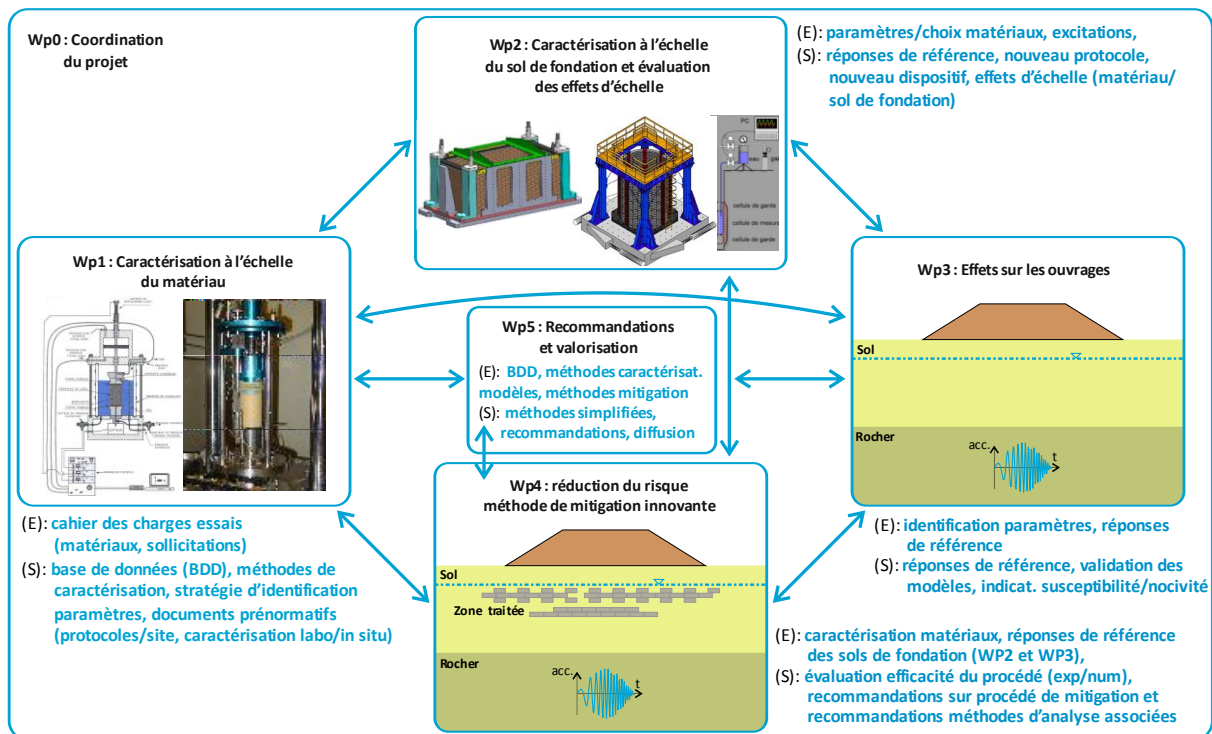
Wp0 : Coordination du projet

Wp2 : Caractérisation à l'échelle du sol de fondation et évaluation des effets d'échelle

(E): paramètres/choix matériaux, excitations,
(S): réponses de référence, nouveau protocole, nouveau dispositif, effets d'échelle (matériau/ sol de fondation)

Wp1 : Caractérisation à l'échelle du matériau

Wp5 : Recommandations et valorisation
(E): BDD, méthodes caractérisat. modèles, méthodes mitigation
(S): méthodes simplifiées, recommandations, diffusion

Wp3 : Effets sur les ouvrages
Sol
Rocher
acc.
t

(E): cahier des charges essais (matériaux, sollicitations)
(S): base de données (BDD), méthodes de caractérisation, stratégie d'identification paramètres, documents prénormatifs (protocoles/site, caractérisation labo/in situ)

Wp4 : réduction du risque méthode de mitigation innovante
Sol
Zone traitée
Rocher
acc.
t

(E): identification paramètres, réponses de référence
(S): réponses de référence, validation des modèles, indicat. susceptibilité/nocivité

(E): caractérisation matériaux, réponses de référence des sols de fondation (WP2 et WP3),
(S): évaluation efficacité du procédé (exp/num), recommandations sur procédé de mitigation et recommandations méthodes d'analyse associées